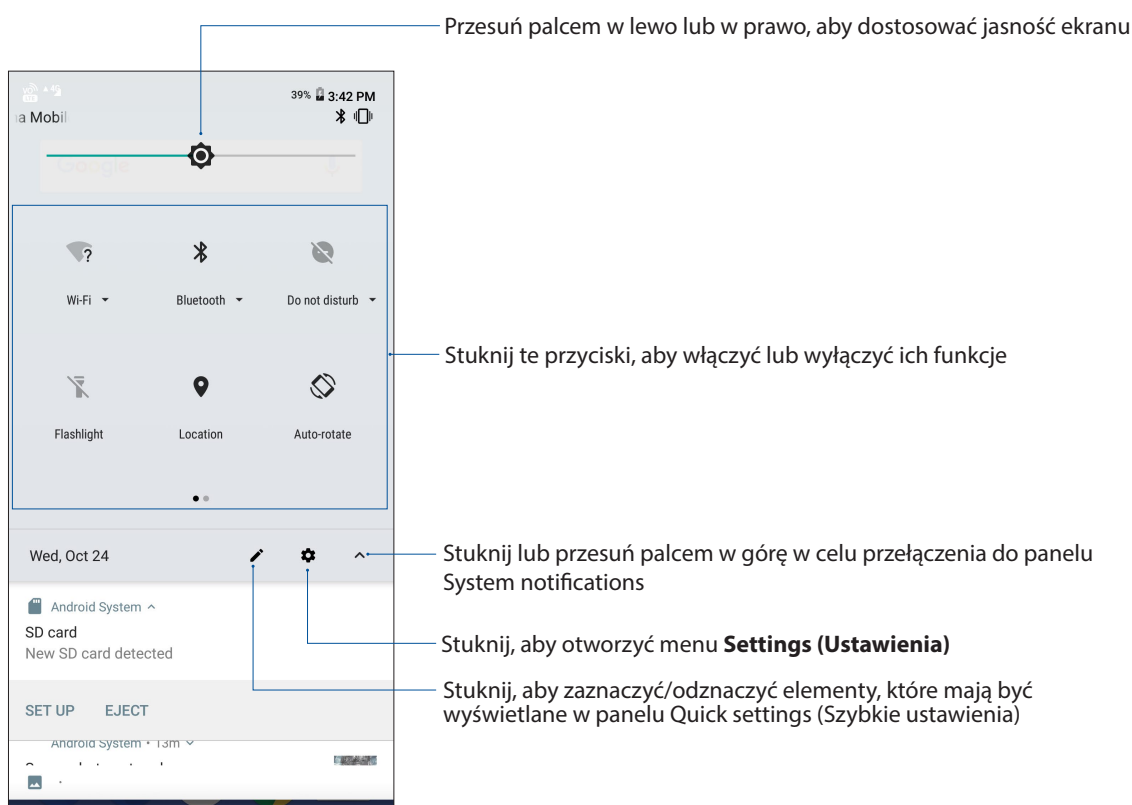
Przesuń palcem w lewo lub w prawo, aby dostosować jasność ekranu

39% 3:42 PM

a Mobil

Wi-Fi

Bluetooth

Do not disturb

Stuknij te przyciski, aby włączyć lub wyłączyć ich funkcje

Flashlight

Location

Auto-rotate

Wed, Oct 24

Stuknij lub przesuń palcem w górę w celu przełączenia do panelu System notifications

Android System

SD card

New SD card detected

Stuknij, aby otworzyć menu **Settings (Ustawienia)**

SET UP

EJECT

Stuknij, aby zaznaczyć/odznaczyć elementy, które mają być wyświetlane w panelu Quick settings (Szybkie ustawienia)

Android System • 13m